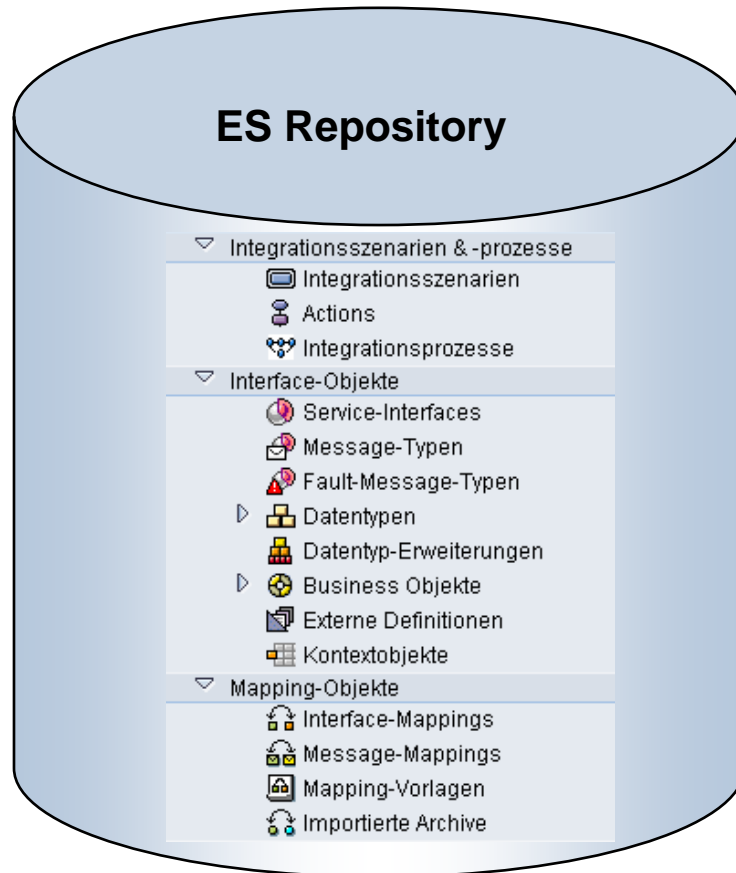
ES Repository

Integrationsszenarien & -prozesse
Integrationsszenarien
Actions
Integrationsprozesse
Interface-Objekte
Service-Interfaces
Message-Typen
Fault-Message-Typen
Datentypen
Datentyp-Erweiterungen
Business Objekte
Externe Definitionen
Kontextobjekte
Mapping-Objekte
Interface-Mappings
Message-Mappings
Mapping-Vorlagen
Importierte Archive